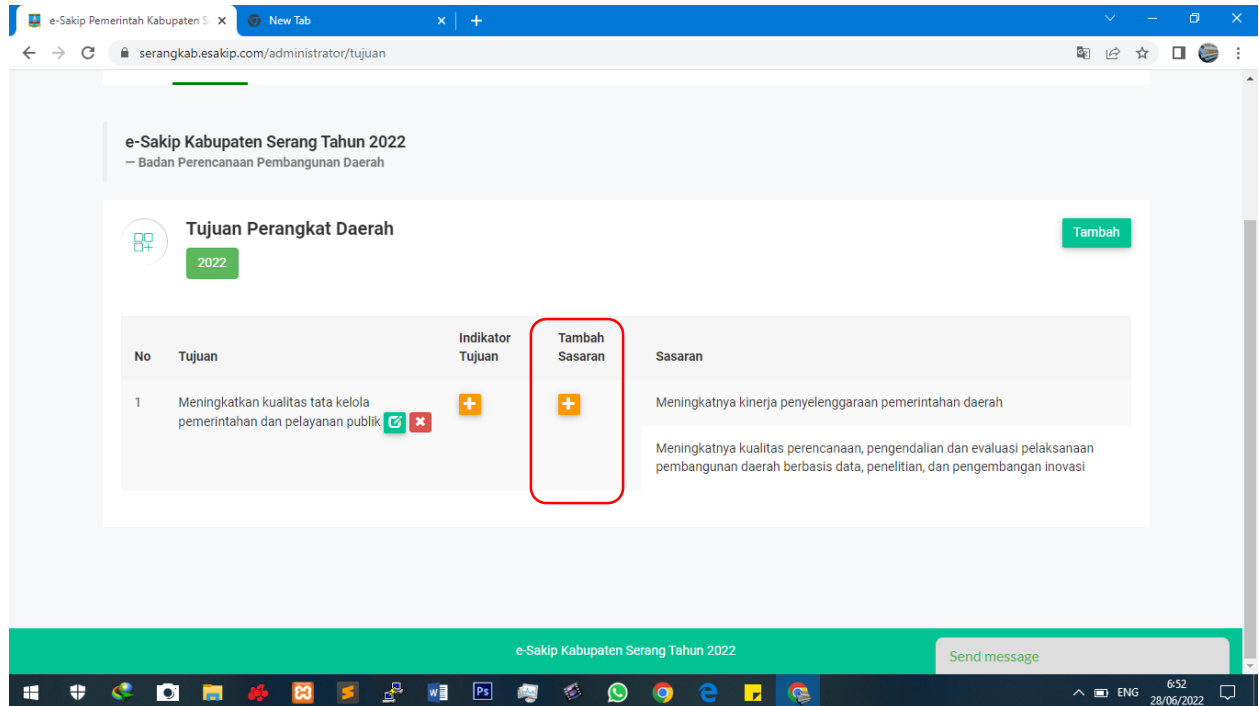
e-Sakip Pemerintah Kabupaten S ×
New Tab ×
+

serangkab.esakip.com/administrator/tujuan

e-Sakip Kabupaten Serang Tahun 2022
— Badan Perencanaan Pembangunan Daerah

Tujuan Perangkat Daerah
2022

Tambah

| No | Tujuan | Indikator Tujuan | Tambah Sasaran | Sasaran |
|---|---|---|---|---|
| 1 | Meningkatkan kualitas tata kelola pemerintahan dan pelayanan publik | + | + | Meningkatnya kinerja penyelenggaraan pemerintahan daerah |
| | | | | Meningkatnya kualitas perencanaan, pengendalian dan evaluasi pelaksanaan pembangunan daerah berbasis data, penelitian, dan pengembangan inovasi |

e-Sakip Kabupaten Serang Tahun 2022

Send message

ENG
6:52
28/06/2022